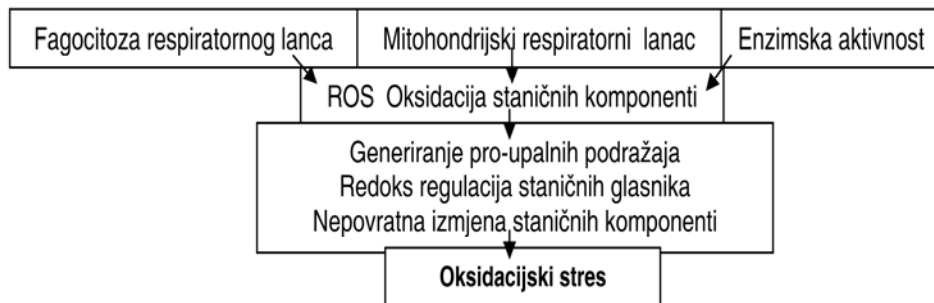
Fagocitoza respiratornog lanca
Mitohondrijski respiratorni lanac
Enzimska aktivnost

ROS Oksidacija staničnih komponenti

Generiranje pro-upalnih podražaja
Redoks regulacija staničnih glasnika
Nepovratna izmjena staničnih komponenti

Oksidacijski stres